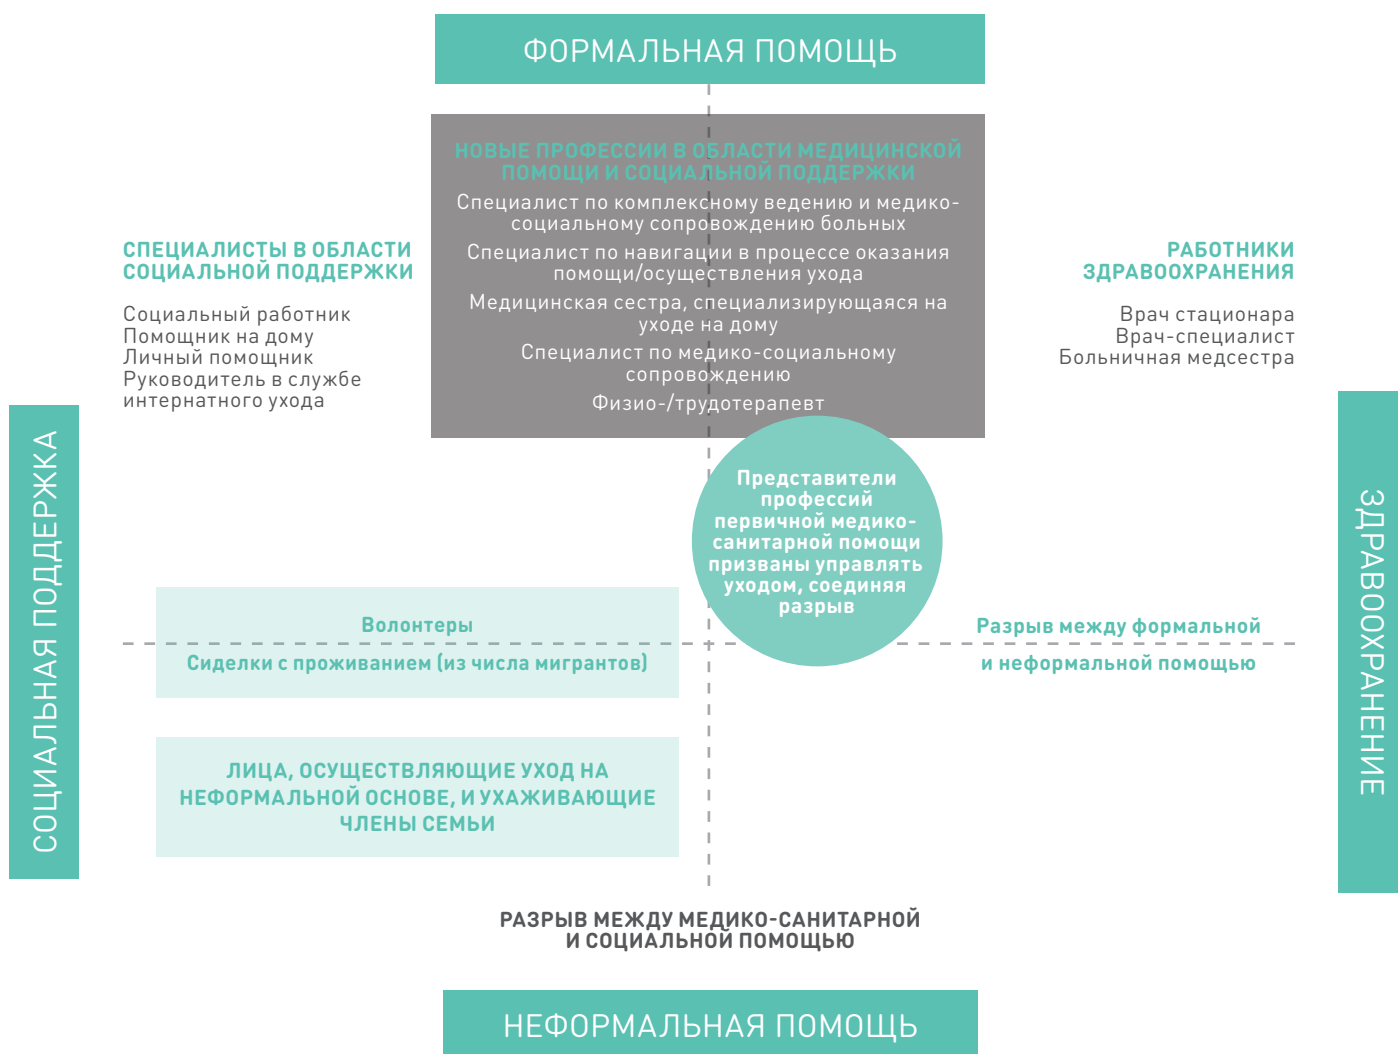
ФОРМАЛЬНАЯ ПОМОЩЬ

НОВЫЕ ПРОФЕССИИ В ОБЛАСТИ МЕДИЦИНСКОЙ ПОМОЩИ И СОЦИАЛЬНОЙ ПОДДЕРЖКИ

Специалист по комплексному ведению и медико-социальному сопровождению больных

Специалист по навигации в процессе оказания помощи/осуществления ухода

Медицинская сестра, специализирующаяся на уходе на дому

Специалист по медико-социальному сопровождению

Физио-/трудотерапевт

СПЕЦИАЛИСТЫ В ОБЛАСТИ СОЦИАЛЬНОЙ ПОДДЕРЖКИ

Социальный работник
Помощник на дому
Личный помощник
Руководитель в службе интернатного ухода

РАБОТНИКИ ЗДРАВООХРАНЕНИЯ

Врач стационара
Врач-специалист
Больничная медсестра

СОЦИАЛЬНАЯ ПОДДЕРЖКА

ЗДРАВООХРАНЕНИЕ

Представители профессий первичной медико-санитарной помощи призваны управлять уходом, соединяя разрыв

Волонтеры

Сиделки с проживанием (из числа мигрантов)

Разрыв между формальной и неформальной помощью

ЛИЦА, ОСУЩЕСТВЛЯЮЩИЕ УХОД НА НЕФОРМАЛЬНОЙ ОСНОВЕ, И УХАЖИВАЮЩИЕ ЧЛЕНЫ СЕМЬИ

РАЗРЫВ МЕЖДУ МЕДИКО-САНИТАРНОЙ И СОЦИАЛЬНОЙ ПОМОЩЬЮ

НЕФОРМАЛЬНАЯ ПОМОЩЬ